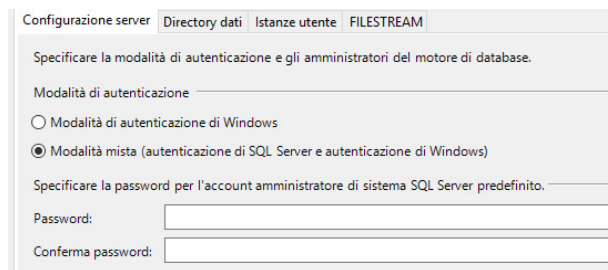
Configurazione server | Directory dati | Istanze utente | FILESTREAM

Specificare la modalità di autenticazione e gli amministratori del motore di database.

Modalità di autenticazione

Modalità di autenticazione di Windows

Modalità mista (autenticazione di SQL Server e autenticazione di Windows)

Specificare la password per l'account amministratore di sistema SQL Server predefinito.

Password:

Conferma password: